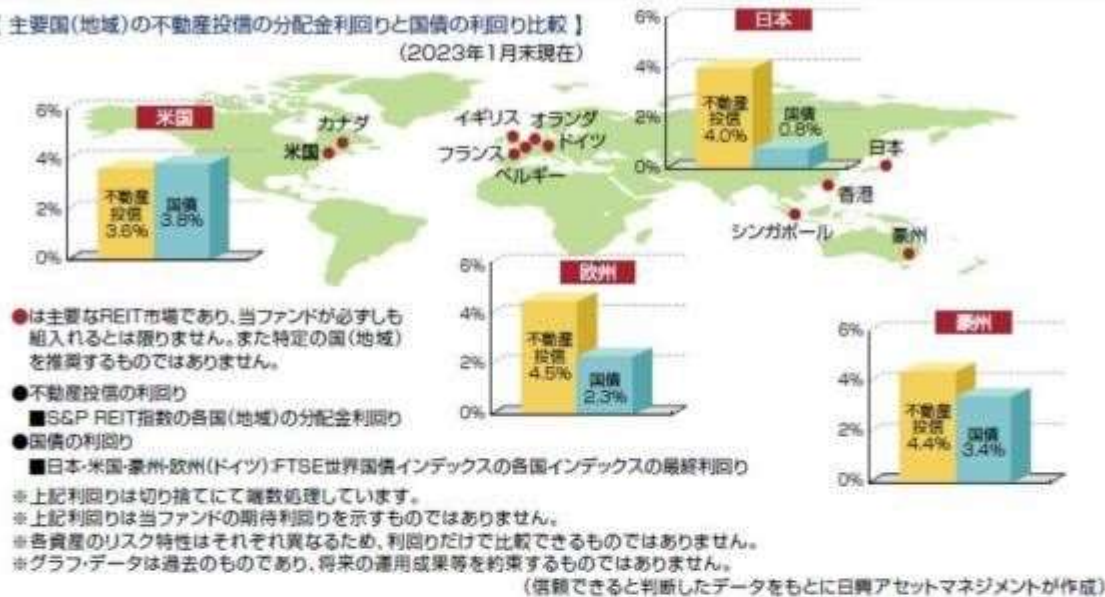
【 主要国(地域)の不動産投信の分配金利回りと国債の利回り比較 】
(2023年1月末現在)

米国
6%
4%
2%
0%
不動産投信 3.6%
国債 3.8%

カナダ
米国
イギリス
オランダ
ドイツ
フランス
ベルギー
日本
香港
シンガポール
豪州

日本
6%
4%
2%
0%
不動産投信 4.0%
国債 0.8%

欧州
6%
4%
2%
0%
不動産投信 4.5%
国債 2.3%

豪州
6%
4%
2%
0%
不動産投信 4.4%
国債 3.4%

●は主要なREIT市場であり、当ファンドが必ずしも組入れるとは限りません。また特定の国(地域)を推奨するものではありません。
●不動産投信の利回り
■S&P REIT指数の各国(地域)の分配金利回り
●国債の利回り
■日本・米国・豪州・欧州(ドイツ):FTSE世界国債インデックスの各国インデックスの最終利回り
※上記利回りは切り捨てにて端数処理しています。
※上記利回りは当ファンドの期待利回りを示すものではありません。
※各資産のリスク特性はそれぞれ異なるため、利回りだけで比較できるものではありません。
※グラフ・データは過去のものであり、将来の運用成果等を約束するものではありません。
(信頼できると判断したデータをもとに日興アセットマネジメントが作成)